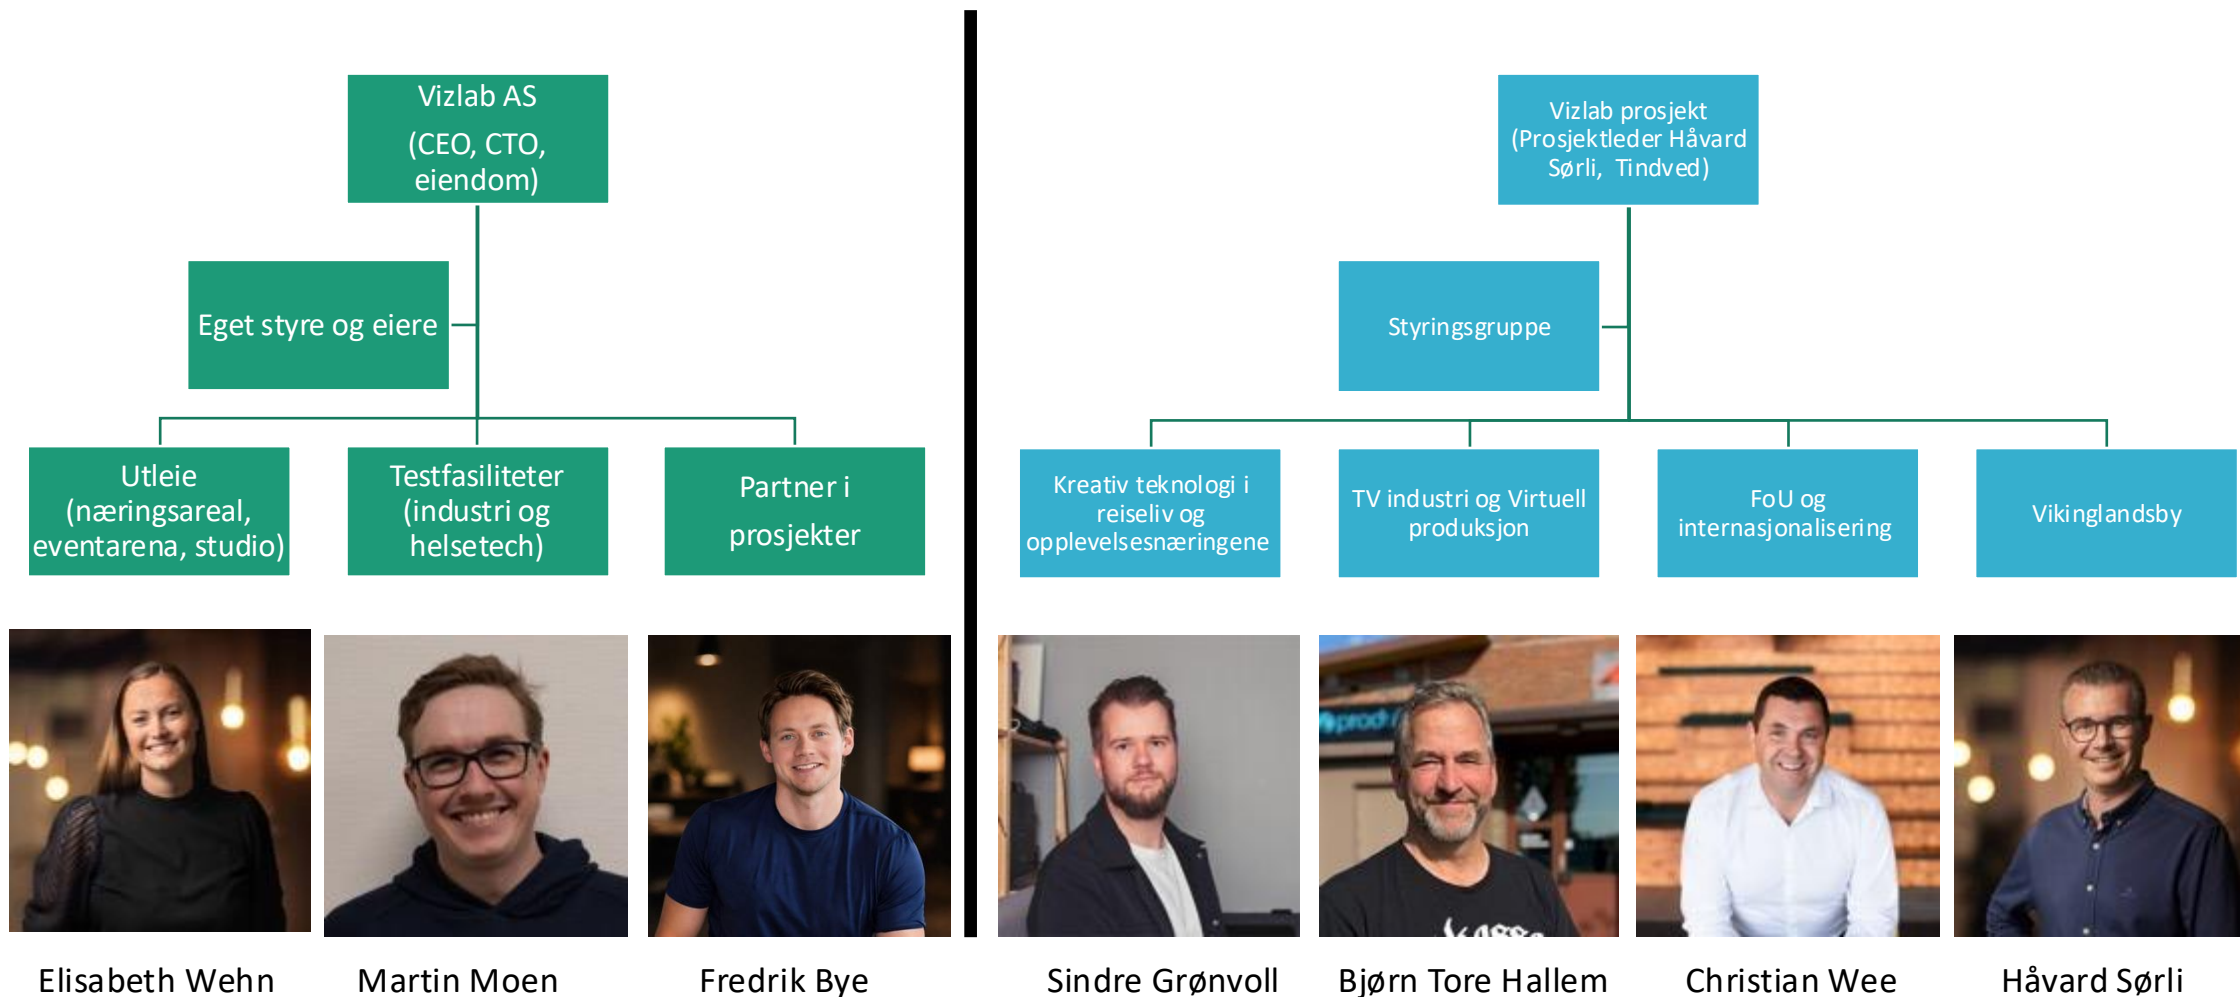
Vizlab AS
(CEO, CTO, eiendom)

Eget styre og eiere

Utleie (næringsareal, eventarena, studio)

Testfasiliteter (industri og helsetech)

Partner i prosjekter

Vizlab prosjekt (Prosjektleder Håvard Sørli, Tindved)

Styringsgruppe

Kreativ teknologi i reiseliv og opplevelsesnæringene

TV industri og Virtuell produksjon

FoU og internasjonalisering

Vikinglandsby

Elisabeth Wehn

Martin Moen

Fredrik Bye

Sindre Grønvoll

Bjørn Tore Hallem

Christian Wee

Håvard Sørli